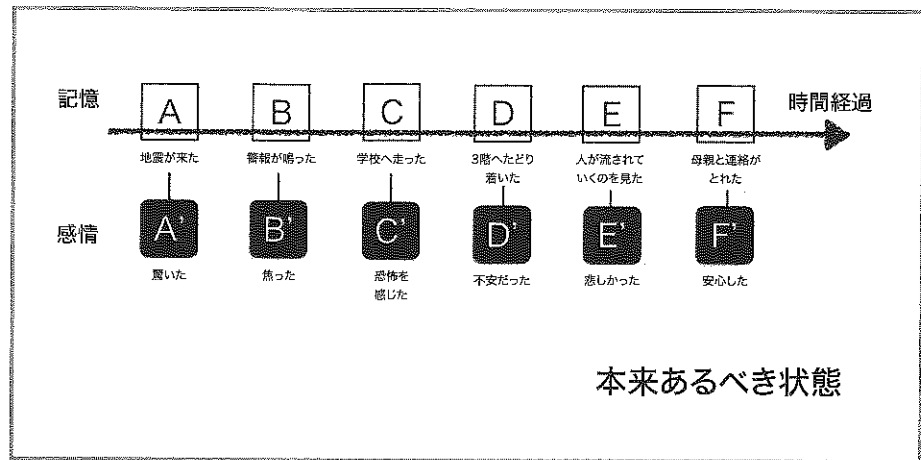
記憶

A
地震が来た

B
警報が鳴った

C
学校へ走った

D
3階へたどり着いた

E
人が流されていくのを見た

F
母親と連絡がとれた

時間経過

感情

A'
驚いた

B'
焦った

C'
恐怖を感じた

D'
不安だった

E'
悲しかった

F'
安心した

本来あるべき状態